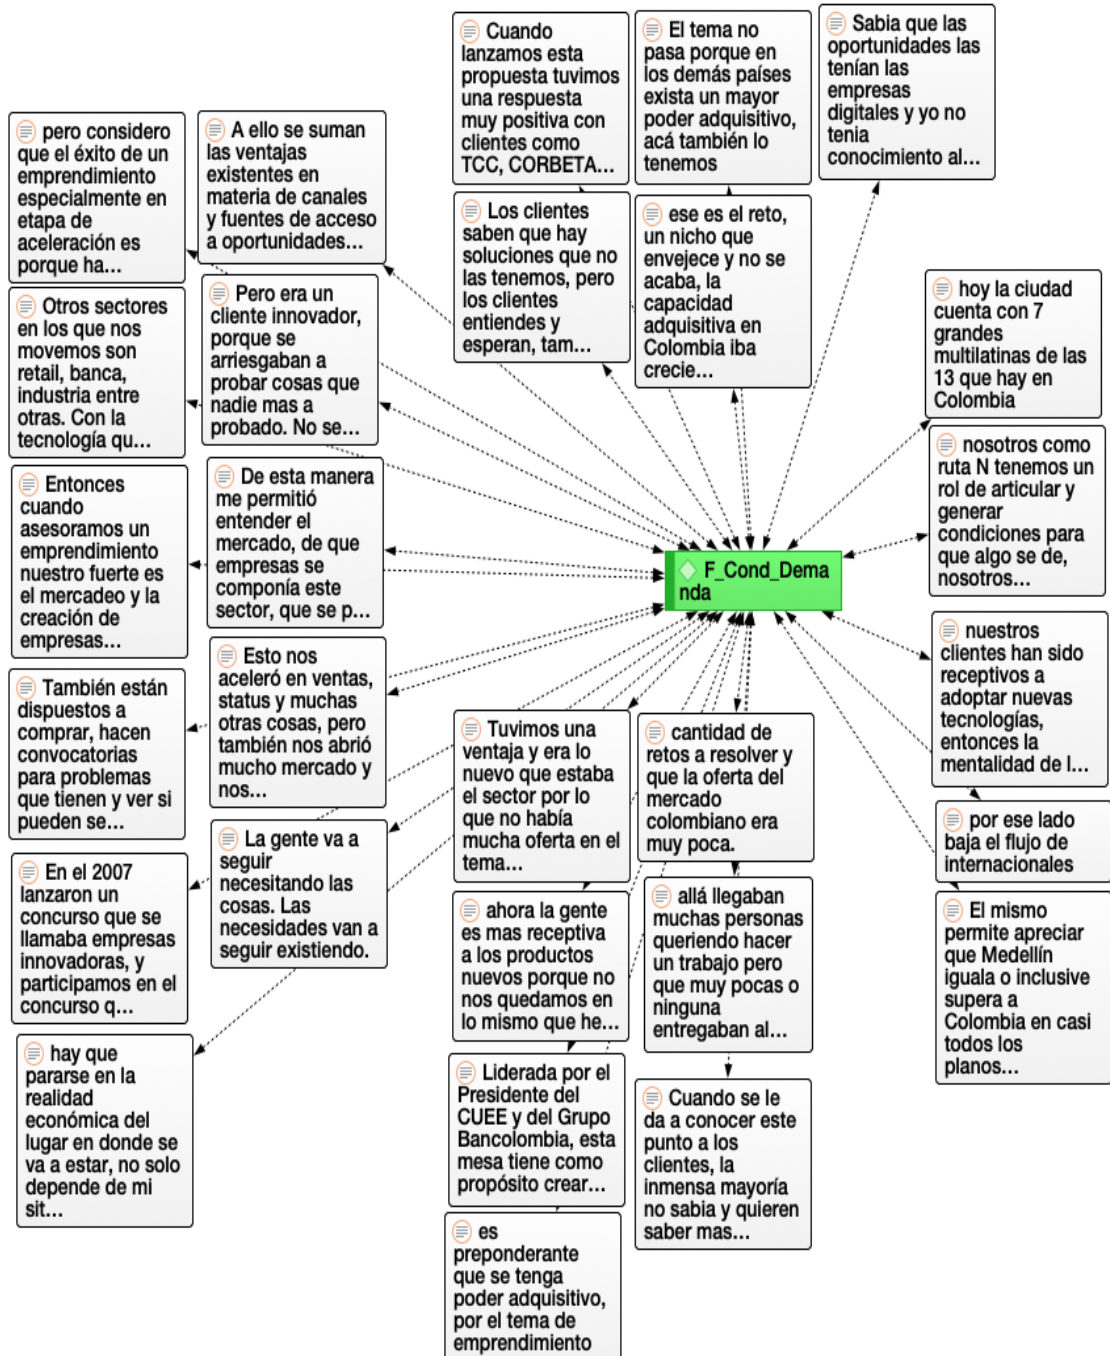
Cuando lanzamos esta propuesta tuvimos una respuesta muy positiva con clientes como TCC, CORBETA...

El tema no pasa porque en los demás países exista un mayor poder adquisitivo, acá también lo tenemos

Sabia que las oportunidades las tenían las empresas digitales y yo no tenia conocimiento al...

pero considero que el éxito de un emprendimiento especialmente en etapa de aceleración es porque ha...

A ello se suman las ventajas existentes en materia de canales y fuentes de acceso a oportunidades...

Los clientes saben que hay soluciones que no las tenemos, pero los clientes entiendes y esperan, tam...

ese es el reto, un nicho que envejece y no se acaba, la capacidad adquisitiva en Colombia iba crecie...

hoy la ciudad cuenta con 7 grandes multilatinas de las 13 que hay en Colombia

Otros sectores en los que nos movemos son retail, banca, industria entre otras. Con la tecnología qu...

Pero era un cliente innovador, porque se arriesgaban a probar cosas que nadie mas a probado. No se...

nosotros como ruta N tenemos un rol de articular y generar condiciones para que algo se de, nosotros...

Entonces cuando asesoramos un emprendimiento nuestro fuerte es el mercadeo y la creación de empresas...

De esta manera me permitió entender el mercado, de que empresas se componía este sector, que se p...

F_Cond_Demanda

nuestros clientes han sido receptivos a adoptar nuevas tecnologías, entonces la mentalidad de l...

También están dispuestos a comprar, hacen convocatorias para problemas que tienen y ver si pueden se...

Esto nos aceleró en ventas, status y muchas otras cosas, pero también nos abrió mucho mercado y nos...

Tuvimos una ventaja y era lo nuevo que estaba el sector por lo que no había mucha oferta en el tema...

cantidad de retos a resolver y que la oferta del mercado colombiano era muy poca.

por ese lado baja el flujo de internacionales

En el 2007 lanzaron un concurso que se llamaba empresas innovadoras, y participamos en el concurso q...

La gente va a seguir necesitando las cosas. Las necesidades van a seguir existiendo.

ahora la gente es mas receptiva a los productos nuevos porque no nos quedamos en lo mismo que he...

allá llegaban muchas personas queriendo hacer un trabajo pero que muy pocas o ninguna entregaban al...

El mismo permite apreciar que Medellín iguala o inclusive supera a Colombia en casi todos los planos...

hay que pararse en la realidad económica del lugar en donde se va a estar, no solo depende de mi sit...

Liderada por el Presidente del CUEE y del Grupo Bancolombia, esta mesa tiene como propósito crear...

Cuando se le da a conocer este punto a los clientes, la inmensa mayoría no sabia y quieren saber mas...

es preponderante que se tenga poder adquisitivo, por el tema de emprendimiento